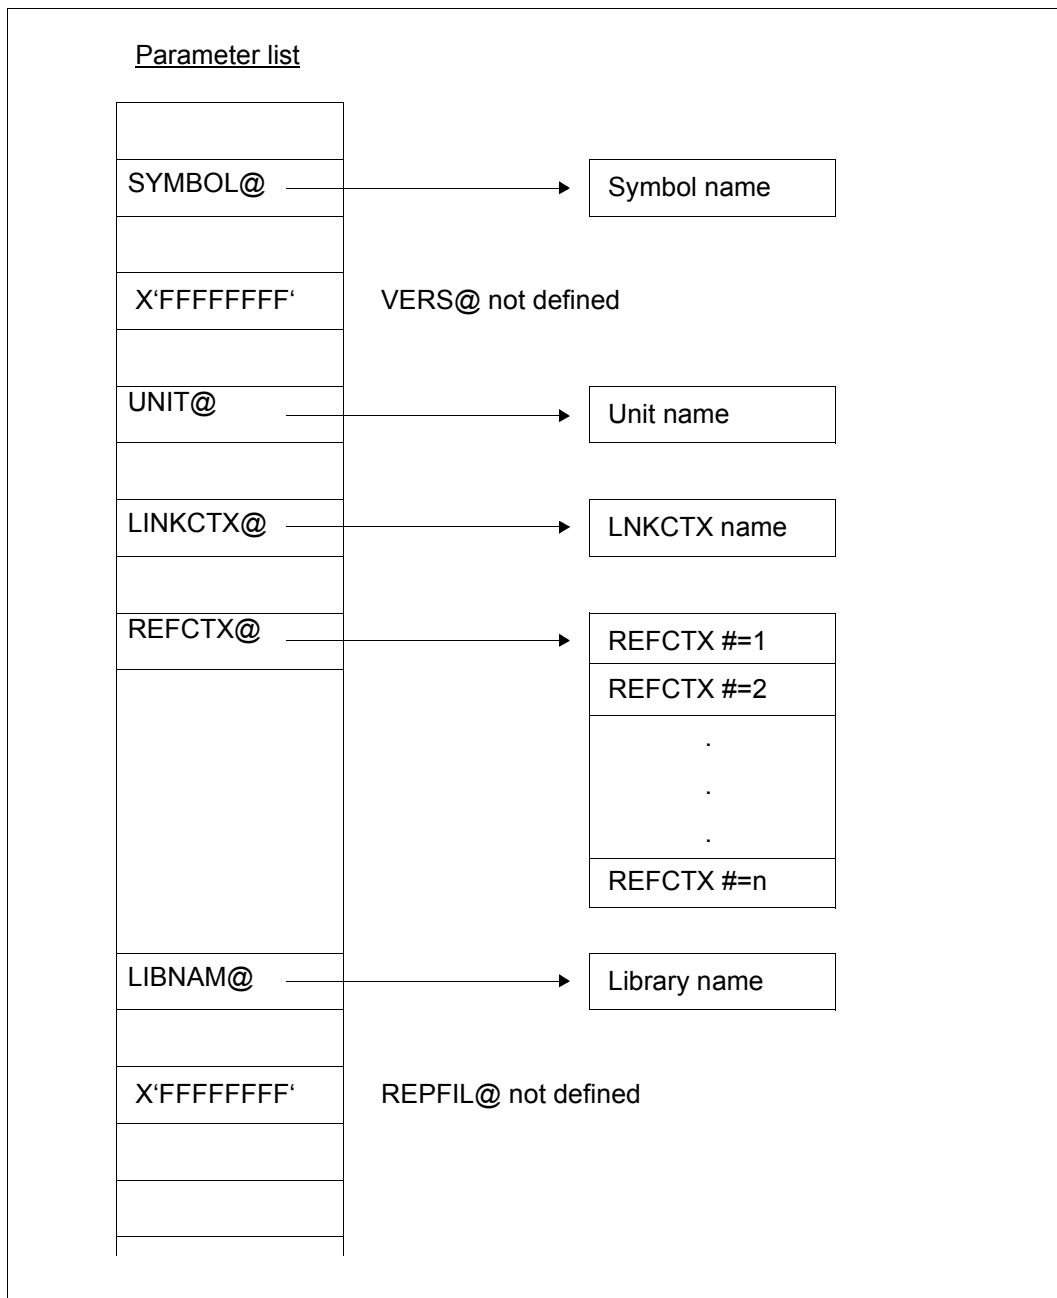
Parameter list

SYMBOL@

Symbol name

X‘FFFFFFFF‘

VERS@ not defined

UNIT@

Unit name

LINKCTX@

LNKCTX name

REFCTX@

REFCTX #=1

REFCTX #=2

.

.

.

REFCTX #=n

LIBNAM@

Library name

X‘FFFFFFFF‘

REPFIL@ not defined